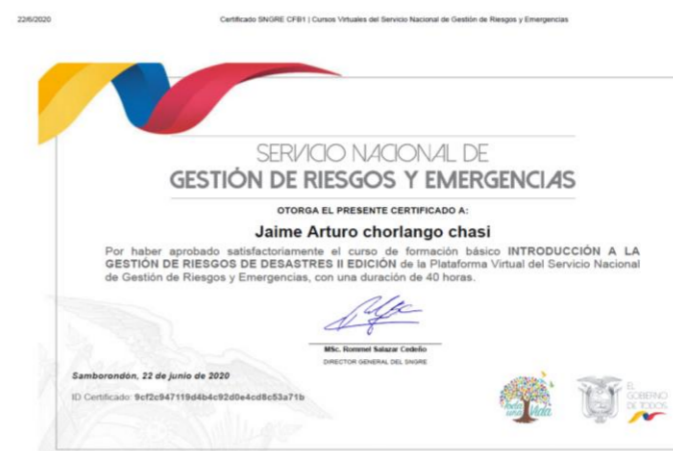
22/6/2020

Certificado SNGRE CFB1 | Cursos Virtuales del Servicio Nacional de Gestión de Riesgos y Emergencias

SERVICIO NACIONAL DE
GESTIÓN DE RIESGOS Y EMERGENCIAS

OTORGA EL PRESENTE CERTIFICADO A:

Jaime Arturo chorlango chasi

Por haber aprobado satisfactoriamente el curso de formación básico INTRODUCCIÓN A LA GESTIÓN DE RIESGOS DE DESASTRES II EDICIÓN de la Plataforma Virtual del Servicio Nacional de Gestión de Riesgos y Emergencias, con una duración de 40 horas.

Mgs. Rommel Salazar Cedeño
DIRECTOR GENERAL DEL SNGRE

Samborondón, 22 de junio de 2020

ID Certificado: 9cf2c947119d4b4c92d0e4cd8c53a71b

Toda una Vida

EL GOBIERNO DE TODOS